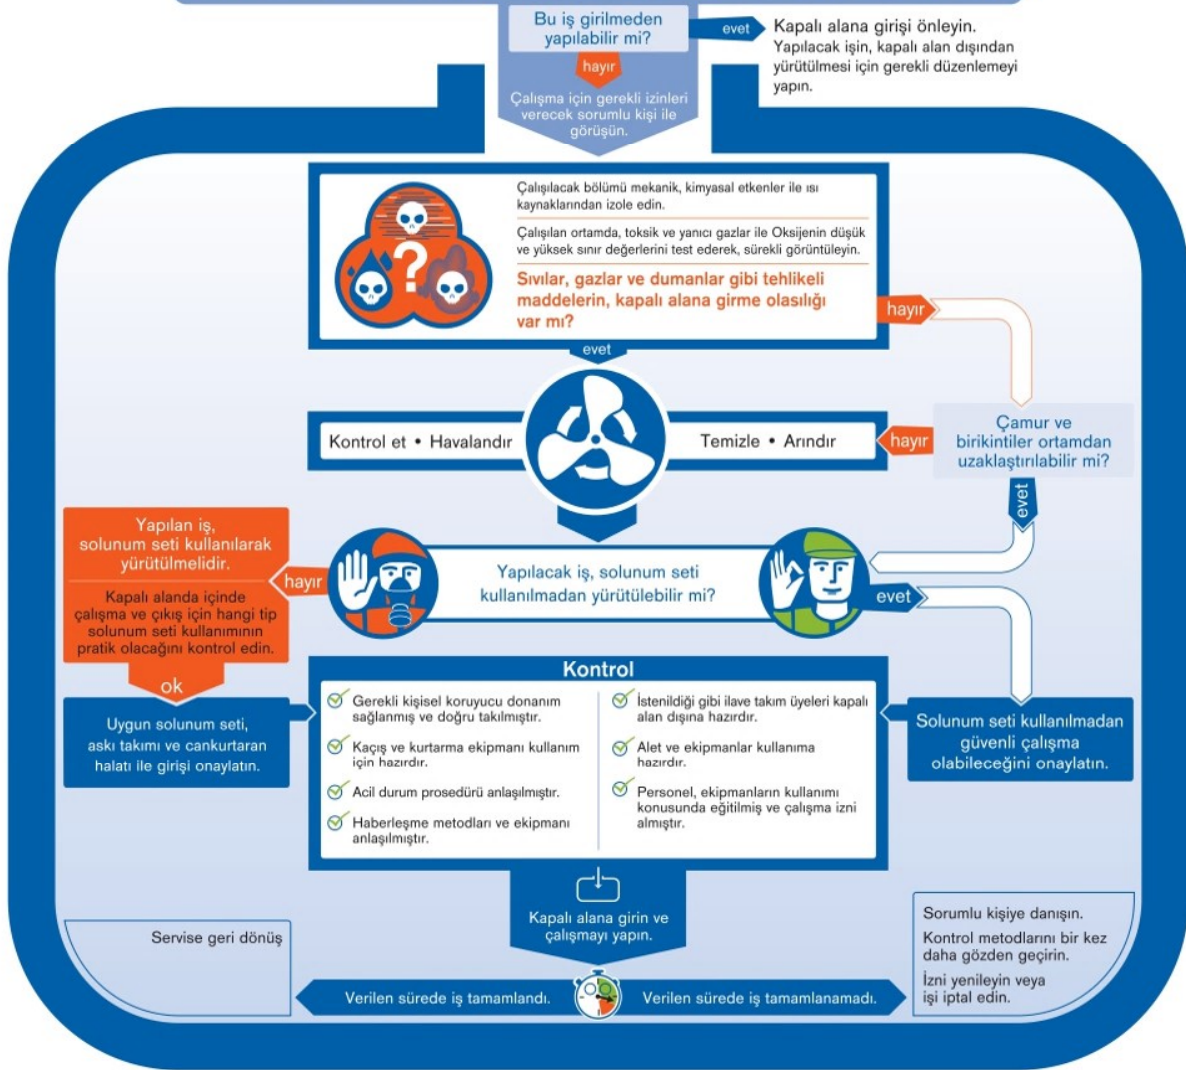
Bu iş girilmeden yapılabilir mi?

evet

Kapalı alana girişi önleyin.

Yapılacak işin, kapalı alan dışından yürütülmesi için gerekli düzenlemeyi yapın.

hayır

Çalışma için gerekli izinleri verecek sorumlu kişi ile görüşün.

Çalışılacak bölümü mekanik, kimyasal etkenler ile ısı kaynaklarından izole edin.

Çalışılan ortamda, toksik ve yanıcı gazlar ile Oksijenin düşük ve yüksek sınır değerlerini test ederek, sürekli görüntüleyin.

Sıvılar, gazlar ve dumanlar gibi tehlikeli maddelerin, kapalı alana girme olasılığı var mı?

hayır

evet

Kontrol et • Havalandır

Temizle • Arındır

hayır

Çamur ve birikintiler ortamdan uzaklaştırılabilir mi?

evet

Yapılan iş, solunum seti kullanılarak yürütülmelidir.

Kapalı alanda içinde çalışma ve çıkış için hangi tip solunum seti kullanımının pratik olacağını kontrol edin.

hayır

Yapılacak iş, solunum seti kullanılmadan yürütülebilir mi?

evet

ok

Uygun solunum seti, askı takımı ve cankurtaran halatı ile girişi onaylatın.

Kontrol

Gerekli kişisel koruyucu donanım sağlanmış ve doğru takılmıştır.

Kaçış ve kurtarma ekipmanı kullanım için hazırdır.

Acil durum prosedürü anlaşılmıştır.

Haberleşme metodları ve ekipmanı anlaşılmıştır.

İstenildiği gibi ilave takım üyeleri kapalı alan dışına hazırdır.

Alet ve ekipmanlar kullanıma hazırdır.

Personel, ekipmanların kullanımı konusunda eğitilmiş ve çalışma izni almıştır.

Solunum seti kullanılmadan güvenli çalışma olabileceğini onaylatın.

Kapalı alana girin ve çalışmayı yapın.

Servise geri dönüş

Sorumlu kişiye danışın.

Kontrol metodlarını bir kez daha gözden geçirin.

İzni yenileyin veya işi iptal edin.

Verilen sürede iş tamamlandı.

Verilen sürede iş tamamlanamadı.